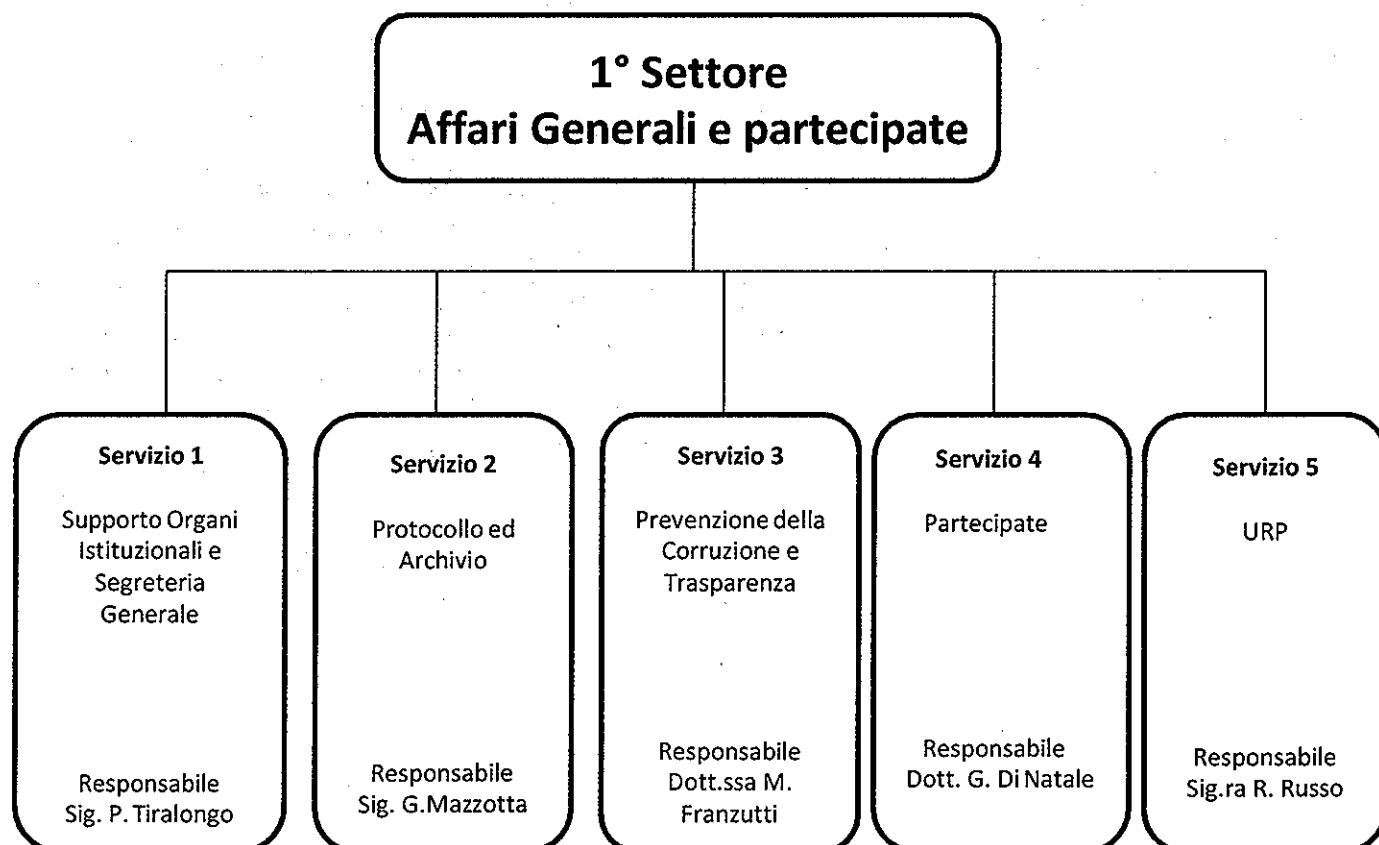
1° Settore
Affari Generali e partecipate

Servizio 1

Supporto Organi Istituzionali e Segreteria Generale

Responsabile
Sig. P. Tiralongo

Servizio 2

Protocollo ed Archivio

Responsabile
Sig. G.Mazzotta

Servizio 3

Prevenzione della Corruzione e Trasparenza

Responsabile
Dott.ssa M. Franzutti

Servizio 4

Partecipate

Responsabile
Dott. G. Di Natale

Servizio 5

URP

Responsabile
Sig.ra R. Russo